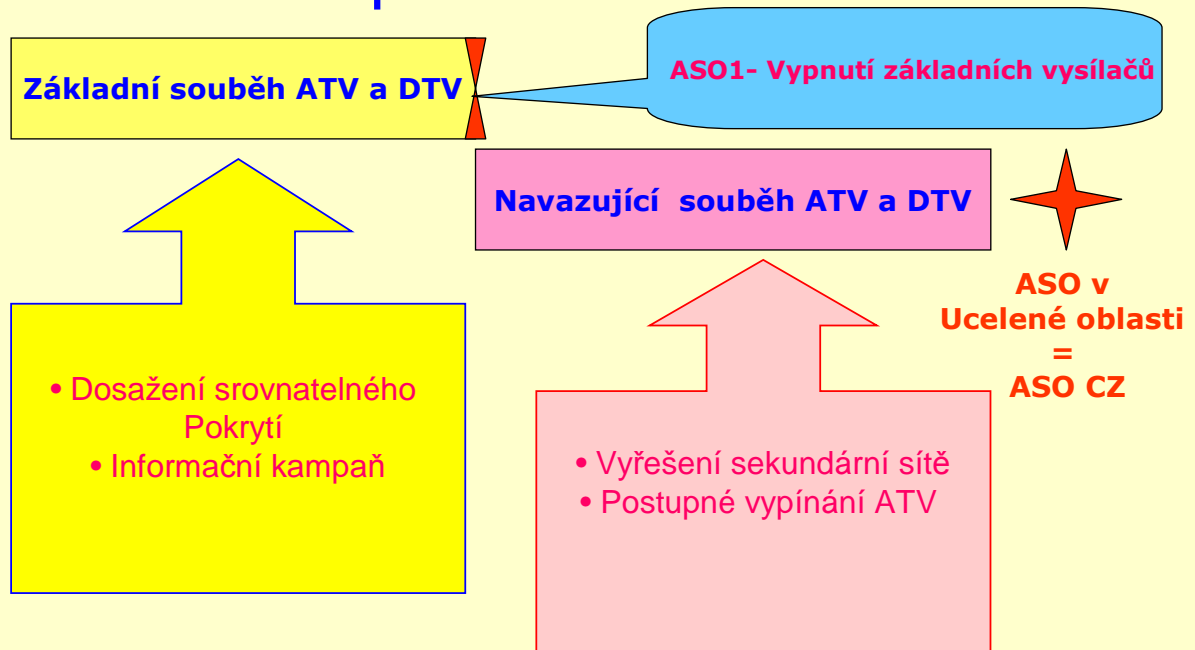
Základní souběh ATV a DTV

ASO1- Vypnutí základních vysílačů

Navazující souběh ATV a DTV

ASO v Ucelené oblasti = ASO CZ

• Dosažení srovnatelného Pokrytí
• Informační kampaň

• Vyřešení sekundární sítě
• Postupné vypínání ATV